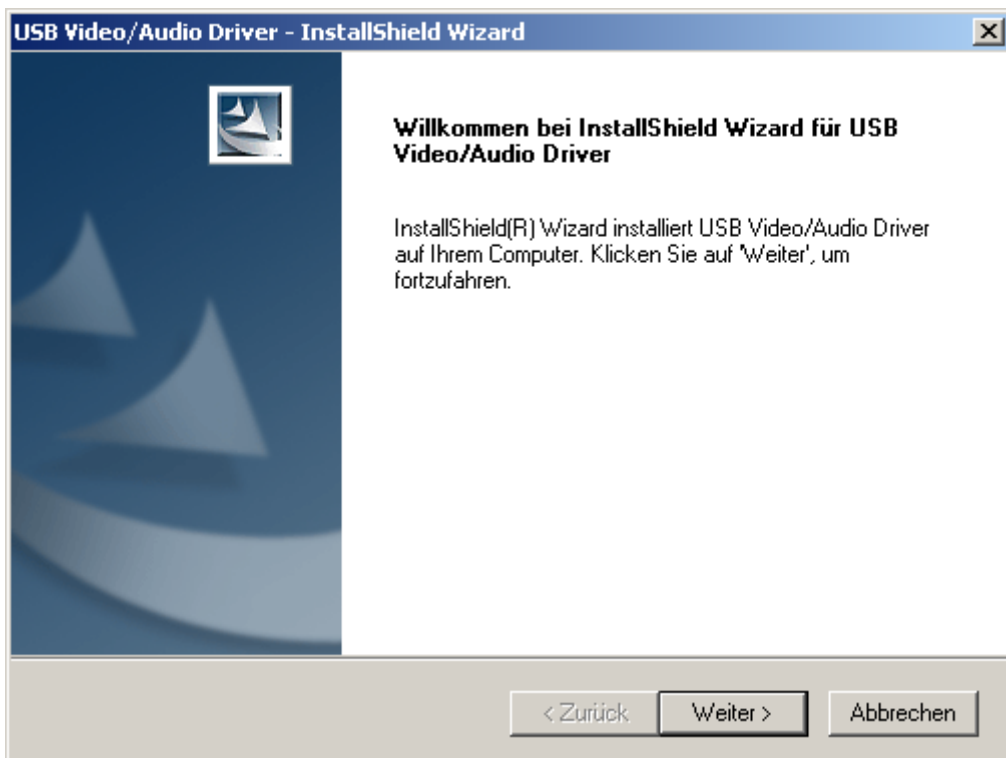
USB Video/Audio Driver - InstallShield Wizard

Willkommen bei InstallShield Wizard für USB Video/Audio Driver

InstallShield(R) Wizard installiert USB Video/Audio Driver auf Ihrem Computer. Klicken Sie auf 'Weiter', um fortzufahren.

< Zurück
Weiter >
Abbrechen